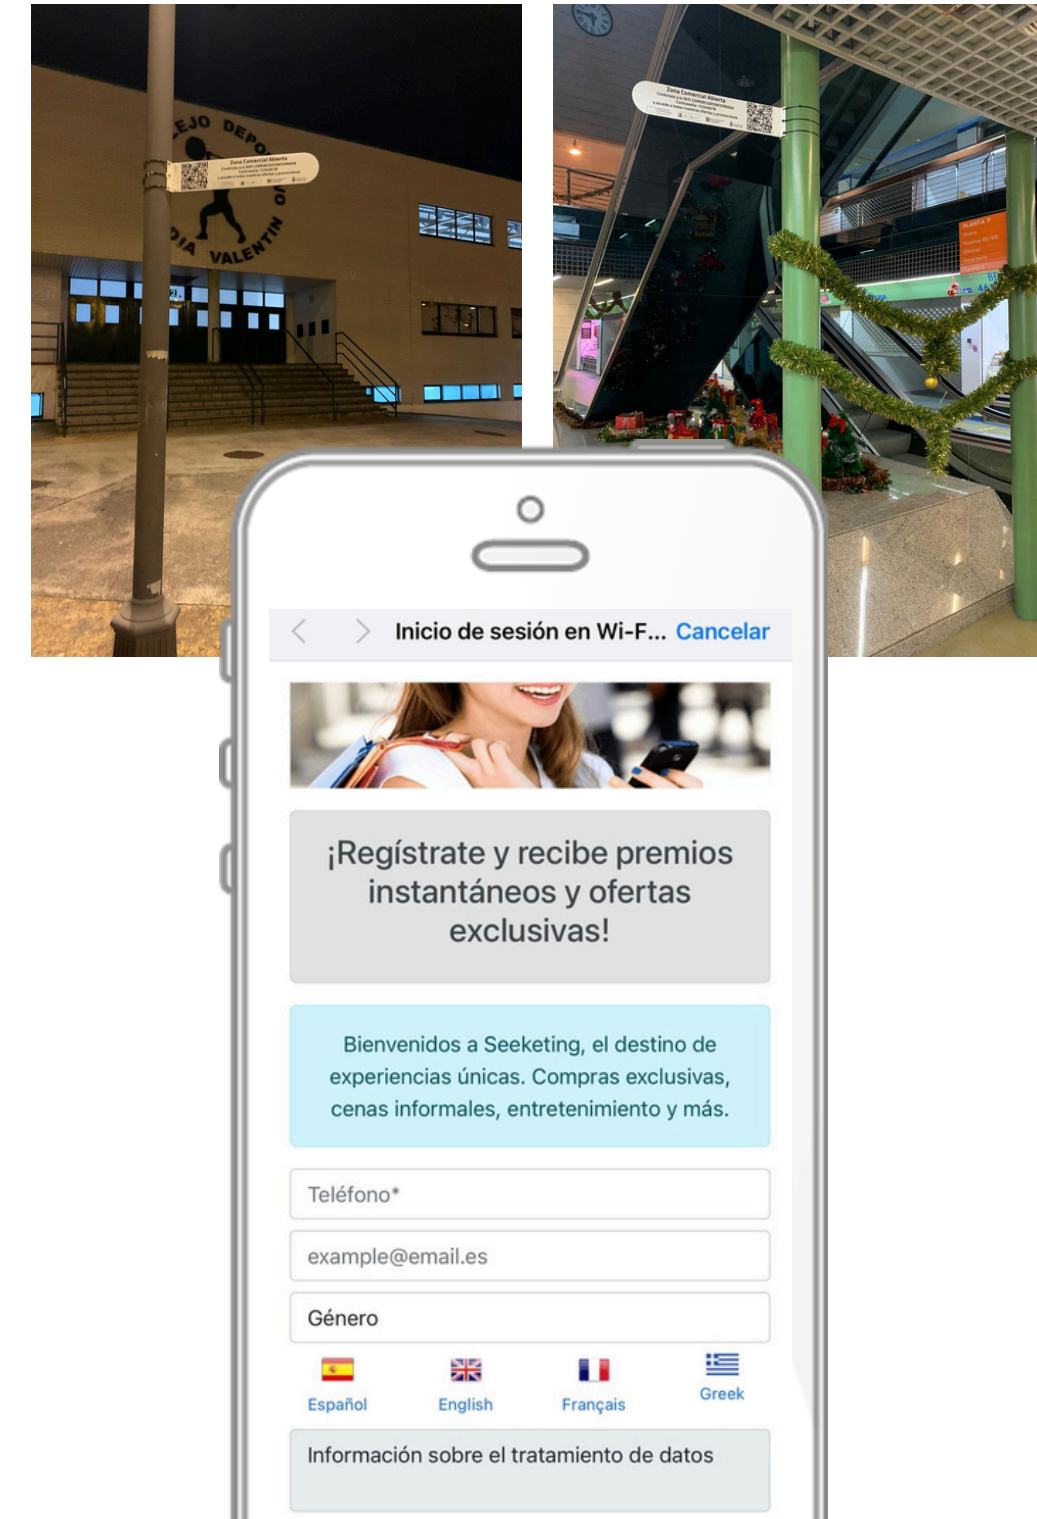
EJO DEPO
DIA VALENTIN
Zona Comercial Abierta

Zona Comercial Abierta

Inicio de sesión en Wi-F... Cancelar

¡Regístrate y recibe premios instantáneos y ofertas exclusivas!

Bienvenidos a Seeketing, el destino de experiencias únicas. Compras exclusivas, cenas informales, entretenimiento y más.

Teléfono*

example@email.es

Género

Español English Français Greek

Información sobre el tratamiento de datos